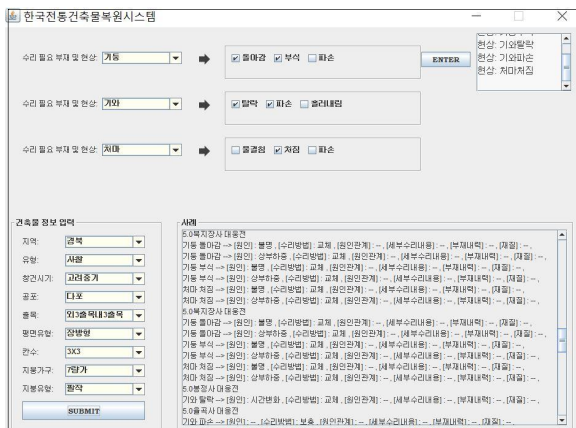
한국전통건축물복원시스템

수리 필요 부재 및 현상: 기둥
☑ 돌아감 ☑ 부식 ☐ 파손
ENTER

수리 필요 부재 및 현상: 기와
☑ 탈락 ☑ 파손 ☐ 흘러내림

수리 필요 부재 및 현상: 처마
☐ 물결침 ☑ 처짐 ☐ 파손

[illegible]
현상: 기와탈락
현상: 기와파손
현상: 처마처짐

건축물 정보 입력
지역: 경북
유형: 사찰
창건시기: 고려중기
공포: 다포
용목: 외3출목내3출목
평면유형: 장방형
칸수: 3X3
지붕가구: 7량가
지붕유형: 팔작
SUBMIT

사례
5.0복지장사 대웅전
기둥 돌아감 --> [원인]: 불명 , [수리방법]: 교체 , [원인관계]: -- , [세부수리내용]: -- , [부재내력]: -- , [재질]: -- ,
기둥 돌아감 --> [원인]: 상부하중 , [수리방법]: 교체 , [원인관계]: -- , [세부수리내용]: -- , [부재내력]: -- , [재질]: -- ,
기둥 부식 --> [원인]: 불명 , [수리방법]: 교체 , [원인관계]: -- , [세부수리내용]: -- , [부재내력]: -- , [재질]: -- ,
기둥 부식 --> [원인]: 상부하중 , [수리방법]: 교체 , [원인관계]: -- , [세부수리내용]: -- , [부재내력]: -- , [재질]: -- ,
처마 처짐 --> [원인]: 불명 , [수리방법]: 교체 , [원인관계]: -- , [세부수리내용]: -- , [부재내력]: -- , [재질]: -- ,
처마 처짐 --> [원인]: 상부하중 , [수리방법]: 교체 , [원인관계]: -- , [세부수리내용]: -- , [부재내력]: -- , [재질]: -- ,
5.0복지장사 대웅전
기둥 돌아감 --> [원인]: 불명 , [수리방법]: 교체 , [원인관계]: -- , [세부수리내용]: -- , [부재내력]: -- , [재질]: -- ,
기둥 돌아감 --> [원인]: 상부하중 , [수리방법]: 교체 , [원인관계]: -- , [세부수리내용]: -- , [부재내력]: -- , [재질]: -- ,
기둥 부식 --> [원인]: 불명 , [수리방법]: 교체 , [원인관계]: -- , [세부수리내용]: -- , [부재내력]: -- , [재질]: -- ,
기둥 부식 --> [원인]: 상부하중 , [수리방법]: 교체 , [원인관계]: -- , [세부수리내용]: -- , [부재내력]: -- , [재질]: -- ,
처마 처짐 --> [원인]: 불명 , [수리방법]: 교체 , [원인관계]: -- , [세부수리내용]: -- , [부재내력]: -- , [재질]: -- ,
처마 처짐 --> [원인]: 상부하중 , [수리방법]: 교체 , [원인관계]: -- , [세부수리내용]: -- , [부재내력]: -- , [재질]: -- ,
5.0봉정사 대웅전
기와 탈락 --> [원인]: 시간변화 , [수리방법]: 교체 , [원인관계]: -- , [세부수리내용]: -- , [부재내력]: -- , [재질]: -- ,
5.0율곡사 대웅전
기와 파손 --> [원인]: -- , [수리방법]: 보충 , [원인관계]: -- , [세부수리내용]: -- , [부재내력]: -- , [재질]: -- ,